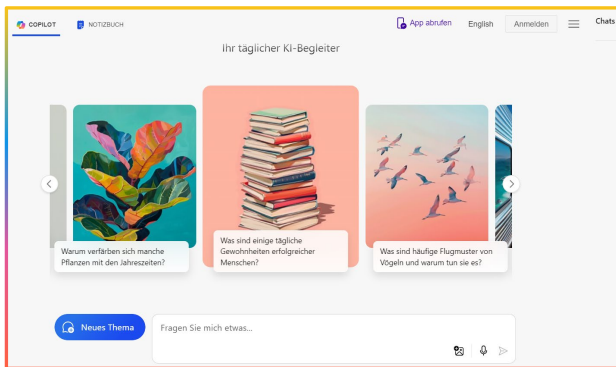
COPILOT
NOTIZBUCH
App abrufen
English
Anmelden
Chats

Ihr täglicher KI-Begleiter

Warum verfärben sich manche Pflanzen mit den Jahreszeiten?

Was sind einige tägliche Gewohnheiten erfolgreicher Menschen?

Was sind häufige Flugmuster von Vögeln und warum tun sie es?

Neues Thema
Fragen Sie mich etwas...